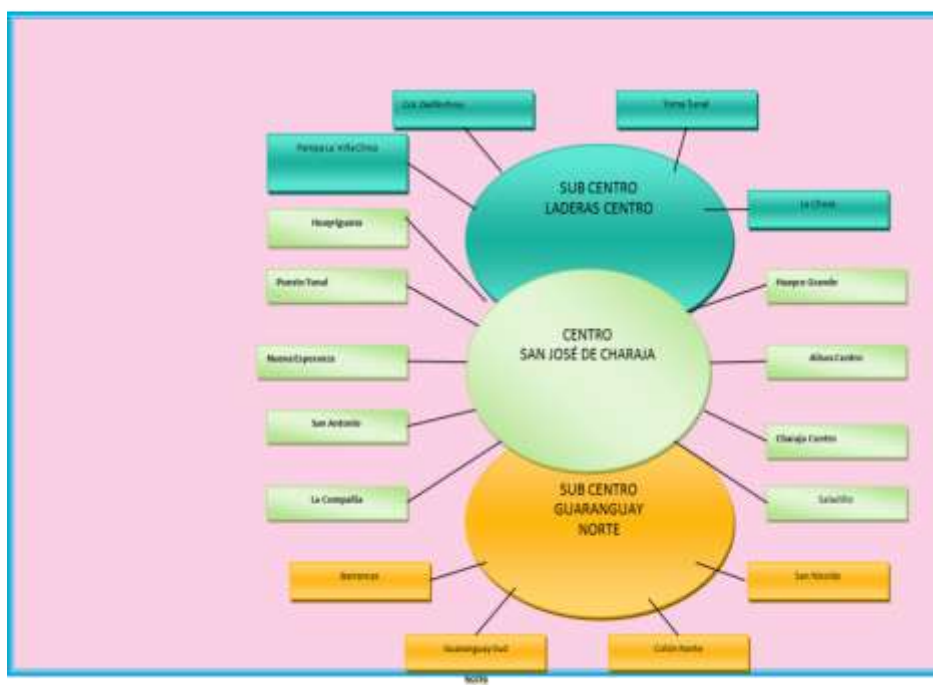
Los Zedlenos

Toma Tanal

Pampa La Villa Chica

SUB CENTRO
LADERAS CENTRO

La Chara

Huayrigueno

Puesto Tanal

Huayco Grande

CENTRO
SAN JOSÉ DE CHARAJA

Nueva Esperanza

Aliura Centro

San Antonio

Charaja Centro

SUB CENTRO
GUARANGUAY
NORTE

La Compañia

Saladito

Barrancos

San Nicolás

Guaranguay Sud

Colón Norte

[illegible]